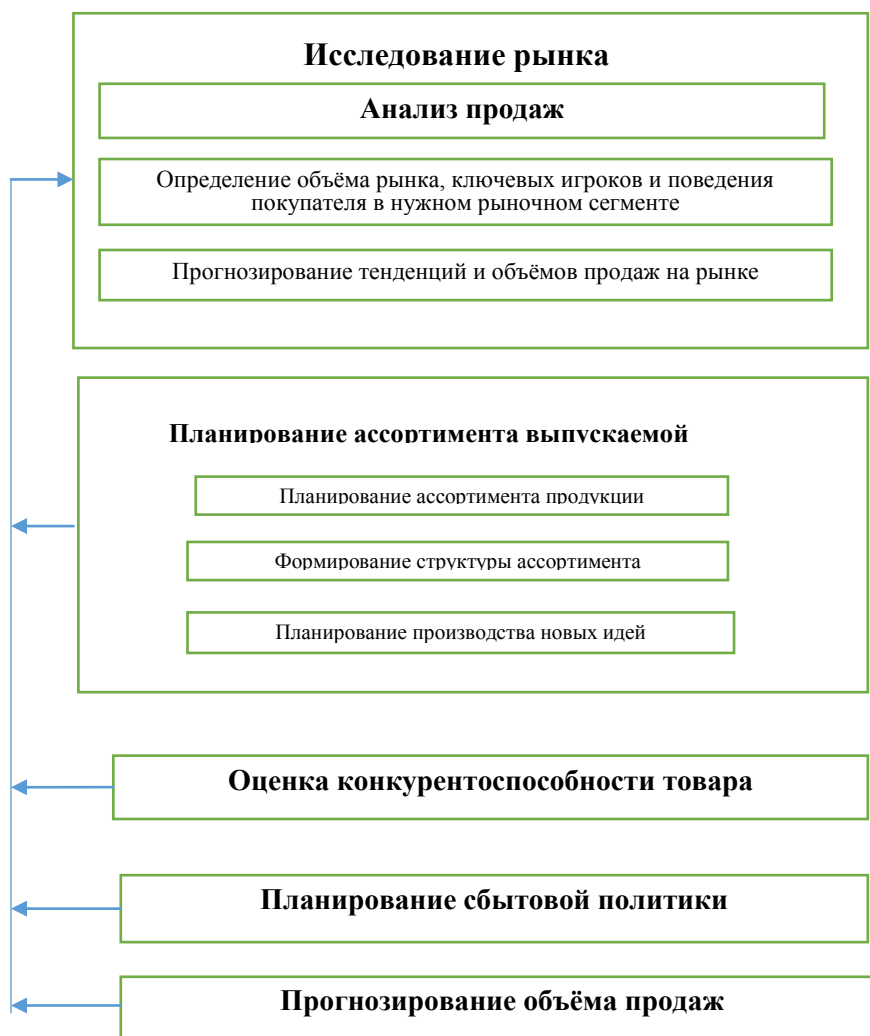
Исследование рынка

Анализ продаж

Определение объёма рынка, ключевых игроков и поведения покупателя в нужном рыночном сегменте

Прогнозирование тенденций и объёмов продаж на рынке

Планирование ассортимента выпускаемой

Планирование ассортимента продукции

Формирование структуры ассортимента

Планирование производства новых идей

Оценка конкурентоспособности товара

Планирование сбытовой политики

Прогнозирование объёма продаж